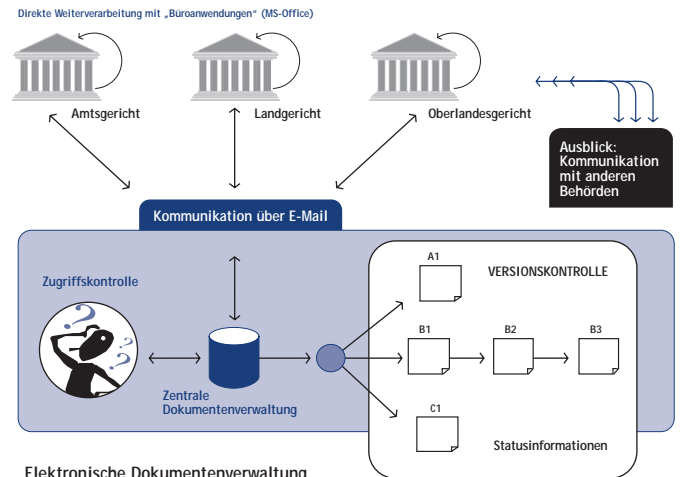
Direkte Weiterverarbeitung mit „Büroanwendungen" (MS-Office)

Amtsgericht

Landgericht

Oberlandesgericht

Ausblick: Kommunikation mit anderen Behörden

Kommunikation über E-Mail

Zugriffskontrolle

Zentrale Dokumentenverwaltung

A1

VERSIONSKONTROLLE

B1

B2

B3

C1

Statusinformationen

Elektronische Dokumentenverwaltung